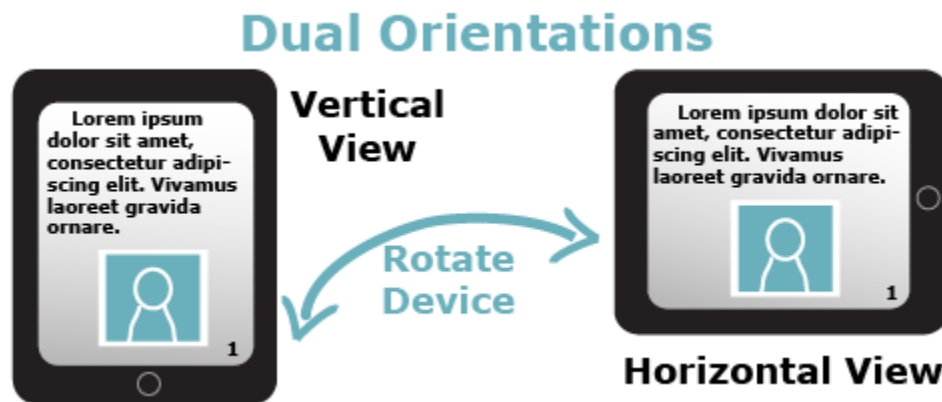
Dual Orientations

Lorem ipsum dolor sit amet, consectetur adipiscing elit. Vivamus laoreet gravida ornare.

1

Vertical View

Rotate Device

Lorem ipsum dolor sit amet, consectetur adipiscing elit. Vivamus laoreet gravida ornare.

1

Horizontal View